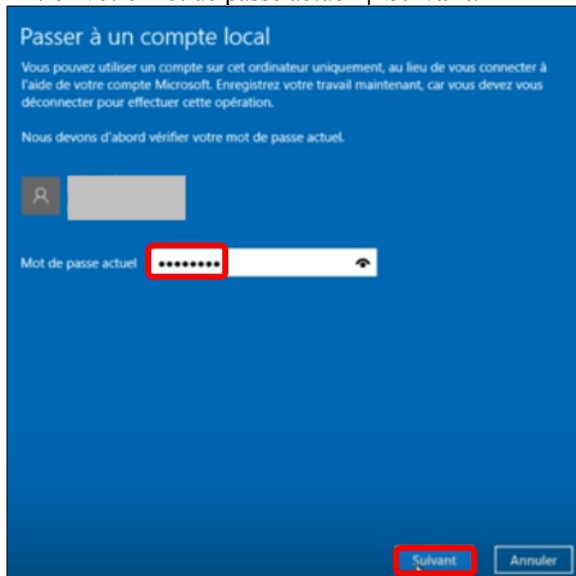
Passer à un compte local

Vous pouvez utiliser un compte sur cet ordinateur uniquement, au lieu de vous connecter à l'aide de votre compte Microsoft. Enregistrez votre travail maintenant, car vous devez vous déconnecter pour effectuer cette opération.

Nous devons d'abord vérifier votre mot de passe actuel.

Mot de passe actuel ••••••••

Suivant Annuler